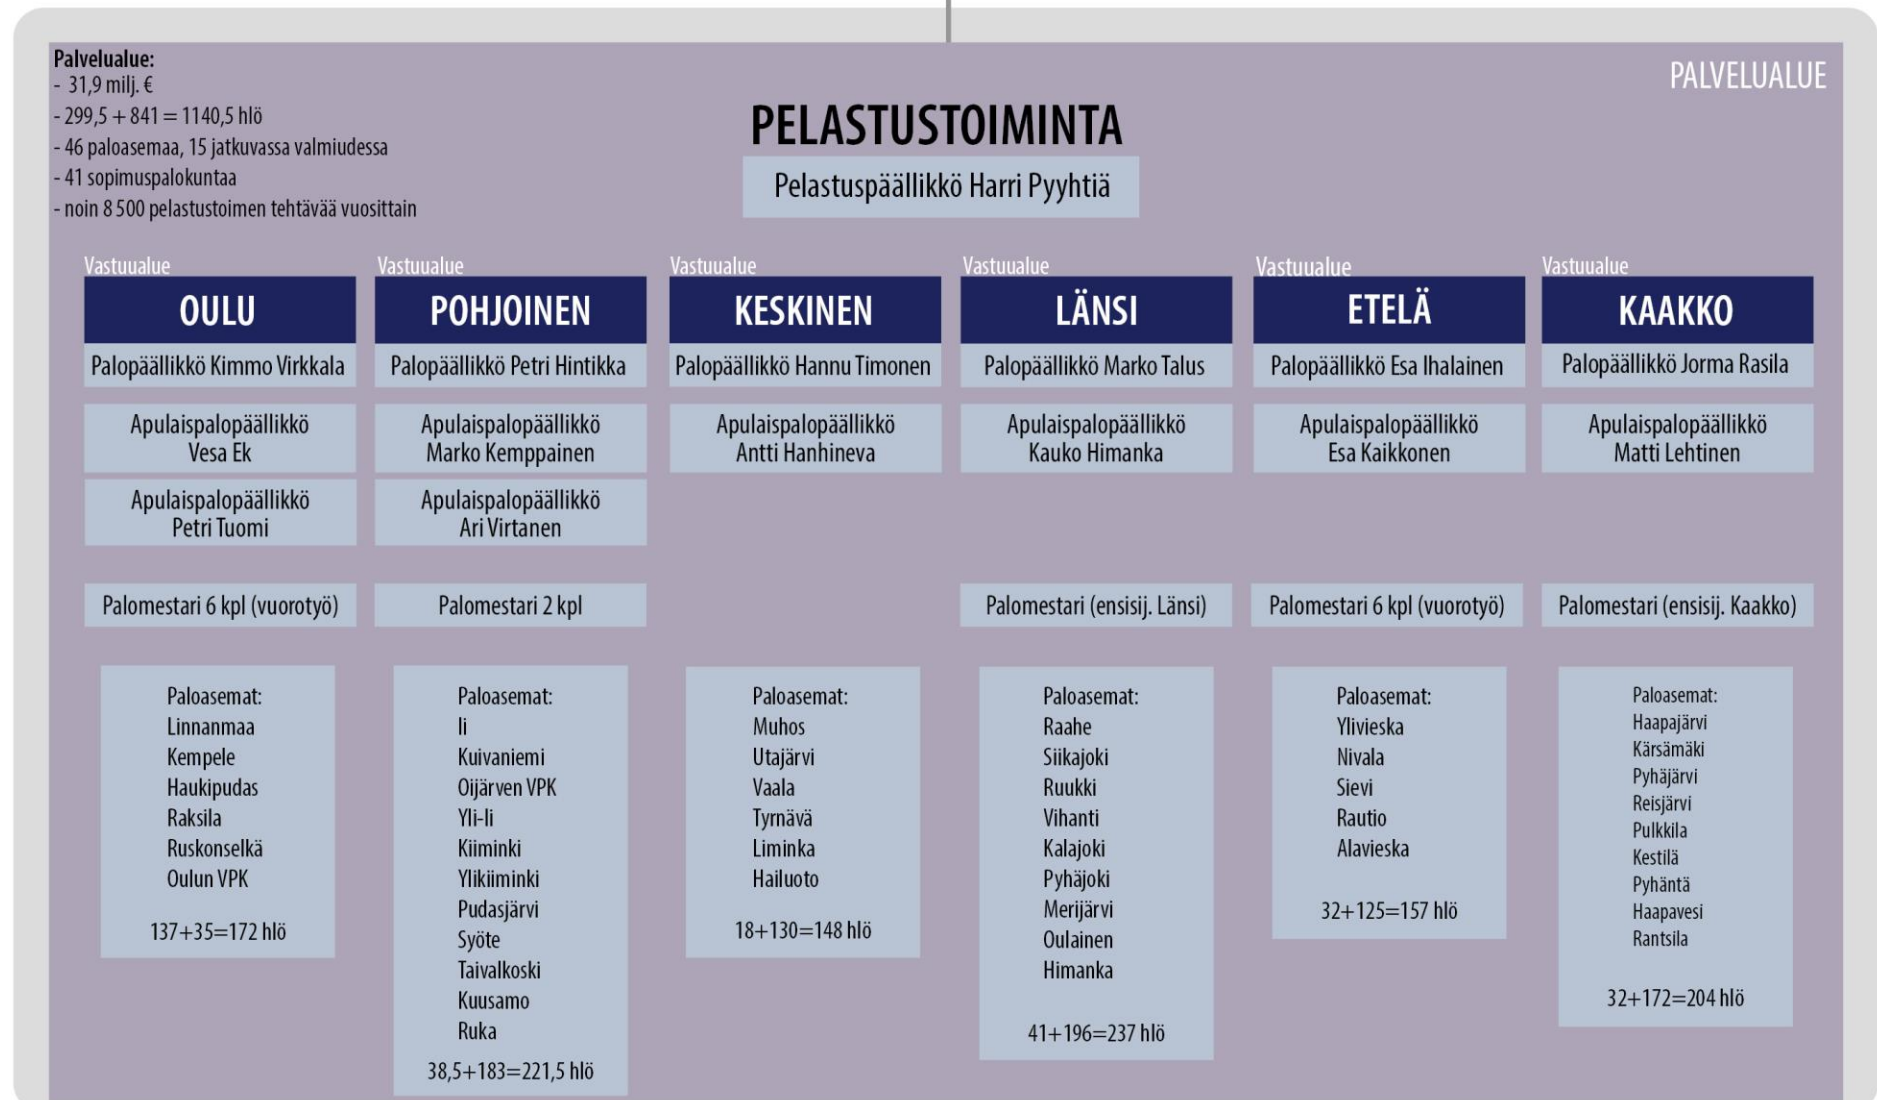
Palvelualue:
- 31,9 milj. €
- 299,5 + 841 = 1140,5 hlö
- 46 paloasemaa, 15 jatkuvassa valmiudessa
- 41 sopimuspalokuntaa
- noin 8 500 pelastustoimen tehtävää vuosittain

PALVELUALUE

PELASTUSTOIMINTA

Pelastuspäällikkö Harri Pyyhtiä

Vastuualue
OULU
Palopäällikkö Kimmo Virkkala
Apulaispalopäällikkö Vesa Ek
Apulaispalopäällikkö Petri Tuomi
Palomestari 6 kpl (vuorotyö)
Paloasemat:
Linnanmaa
Kempele
Haukipudas
Raksila
Ruskonselkä
Oulun VPK
137+35=172 hlö

Vastuualue
POHJOINEN
Palopäällikkö Petri Hintikka
Apulaispalopäällikkö Marko Kemppainen
Apulaispalopäällikkö Ari Virtanen
Palomestari 2 kpl
Paloasemat:
Ii
Kuivaniemi
Oijärven VPK
Yli-Ii
Kiiminki
Ylikiiminki
Pudasjärvi
Syöte
Taivalkoski
Kuusamo
Ruka
38,5+183=221,5 hlö

Vastuualue
KESKINEN
Palopäällikkö Hannu Timonen
Apulaispalopäällikkö Antti Hanhineva
Paloasemat:
Muhos
Utajärvi
Vaala
Tyrnävä
Liminka
Hailuoto
18+130=148 hlö

Vastuualue
LÄNSI
Palopäällikkö Marko Talus
Apulaispalopäällikkö Kauko Himanka
Palomestari (ensisij. Länsi)
Paloasemat:
Raahe
Siikajoki
Ruukki
Vihanti
Kalajoki
Pyhäjoki
Merijärvi
Oulainen
Himanka
41+196=237 hlö

Vastuualue
ETELÄ
Palopäällikkö Esa Ihalainen
Apulaispalopäällikkö Esa Kaikkonen
Palomestari 6 kpl (vuorotyö)
Paloasemat:
Ylivieska
Nivala
Sievi
Rautio
Alavieska
32+125=157 hlö

Vastuualue
KAAKKO
Palopäällikkö Jorma Rasila
Apulaispalopäällikkö Matti Lehtinen
Palomestari (ensisij. Kaakko)
Paloasemat:
Haapajärvi
Kärsämäki
Pyhäjärvi
Reisjärvi
Pulkkila
Kestilä
Pyhäntä
Haapavesi
Rantsila
32+172=204 hlö